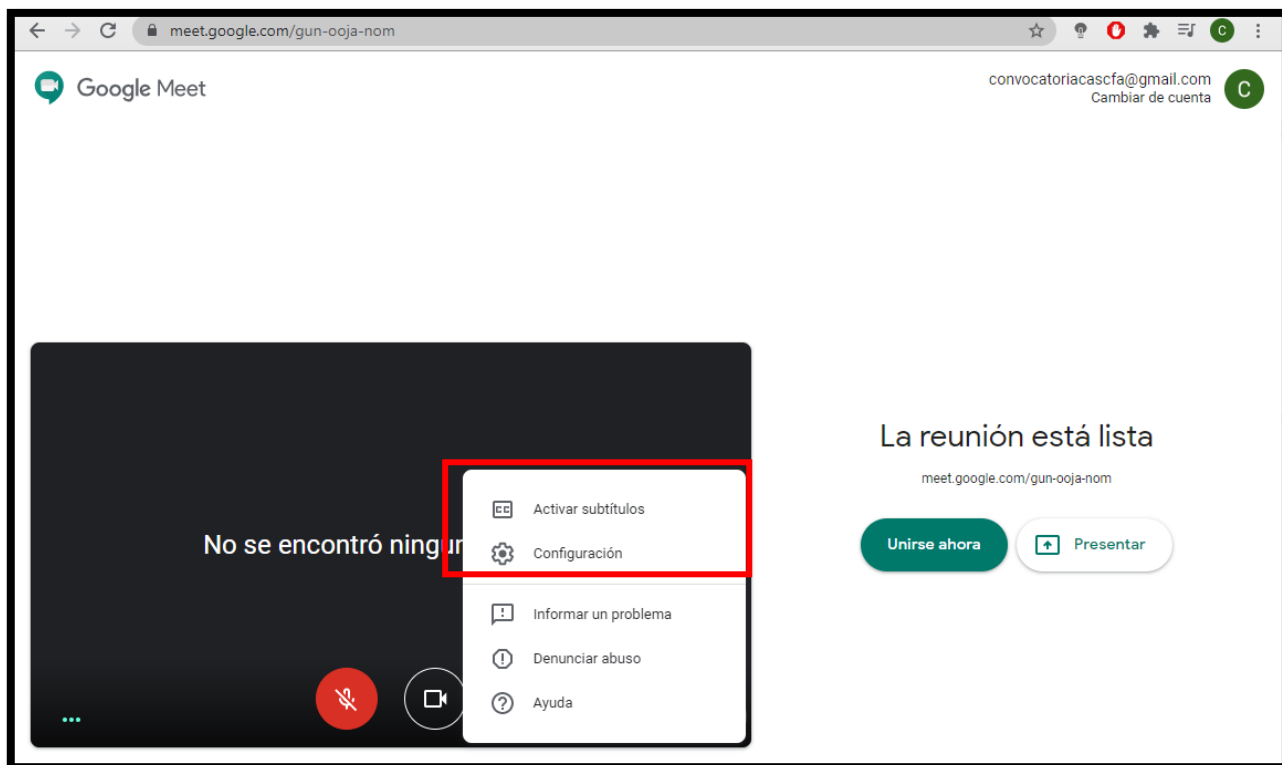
meet.google.com/gun-ooja-nom

Google Meet

convocatoriacascfa@gmail.com
Cambiar de cuenta

C

No se encontró ningu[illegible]

Activar subtítulos

Configuración

Informar un problema

Denunciar abuso

Ayuda

La reunión está lista

meet.google.com/gun-ooja-nom

Unirse ahora

Presentar